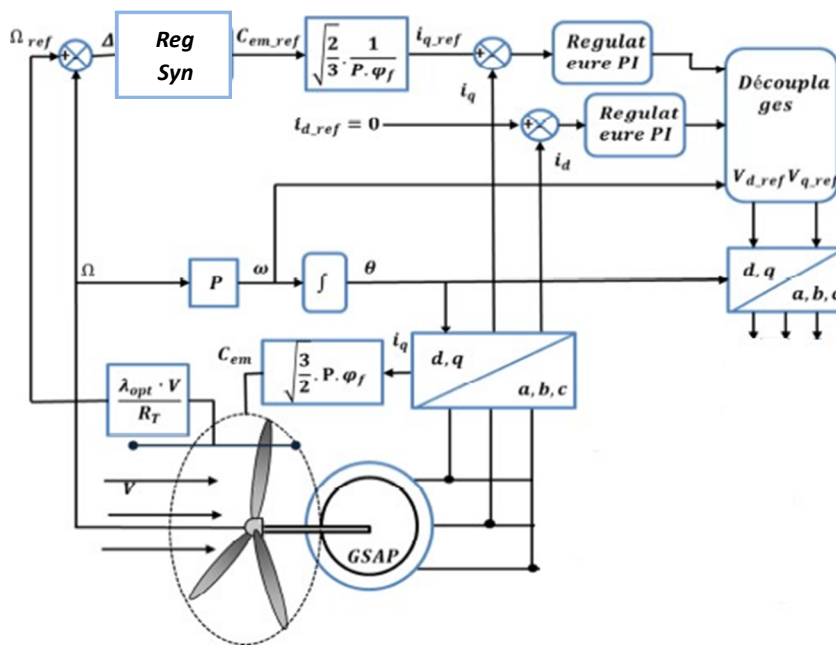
$\Omega_{ref}$

$\Delta$

Reg Syn

$C_{em\_ref}$

$\sqrt{\frac{2}{3}}.\frac{1}{P.\varphi_f}$

$i_{q\_ref}$

Regulateure PI

$i_q$

$i_{d\_ref} = 0$

Regulateure PI

$i_d$

Découplages

$V_{d\_ref}$ $V_{q\_ref}$

$\Omega$

$P$

$\omega$

$\int$

$\theta$

$d,q$

$a,b,c$

$i_q$

$C_{em}$

$\sqrt{\frac{3}{2}}.\text{P}.\varphi_f$

$d,q$

$a,b,c$

$\frac{\lambda_{opt} \cdot V}{R_T}$

$V$

GSAP